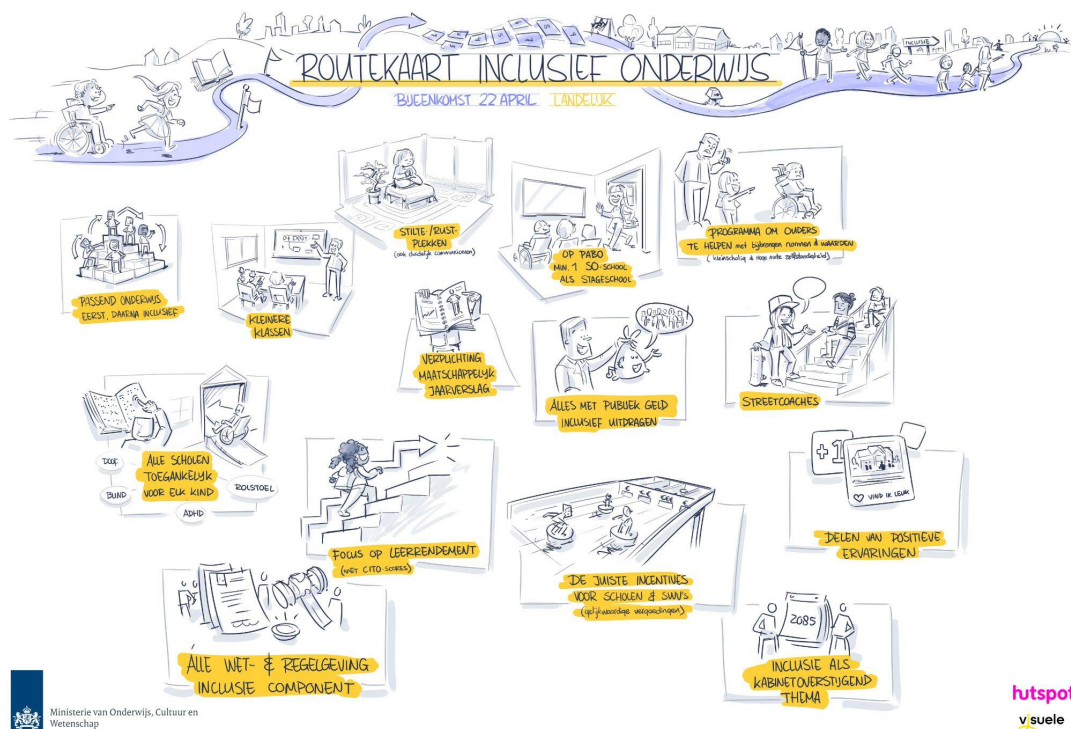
INCLUSIE

ROUTEKAART INCLUSIEF ONDERWIJS

BIJEENKOMST 22 APRIL LANDELIJK

STILTE / RUST-PLEKKEN
(ook duidelijk communiceren)

OP PABO MIN. 1 SO-SCHOOL ALS STAGESCHOOL

PROGRAMMA OM OUDERS TE HELPEN met bijbrengen normen & waarden
(kleinschalig & nooit ruim zelfstandigheid)

PASSEND ONDERWIJS EERST, DAARNA INCLUSIEF

KLEINERE KLASSEN

VERPLICHTING MAATSCHAPPELIJK JAARVERSLAG

ALLES MET PUBLIEK GELD INCLUSIEF UITDRAGEN

STREETCOACHES

ALLE SCHOLEN TOEGANKELIJK VOOR ELK KIND

DOOF

BLIND

ROLSTOEL

ADHD

FOCUS OP LEERRENDEMENT
(niet CITO-scores)

DE JUISTE INCENTIVES VOOR SCHOLEN & SWV'S
(gelijkwaardige vergoedingen)

+1

VIND IK LEUK

DELEN VAN POSITIEVE ERVARINGEN

ALLE WET- & REGELGEVING INCLUSIE COMPONENT

2085

INCLUSIE ALS KABINETOVERSTIJGEND THEMA

Ministerie van Onderwijs, Cultuur en Wetenschap

hutspot
visuele